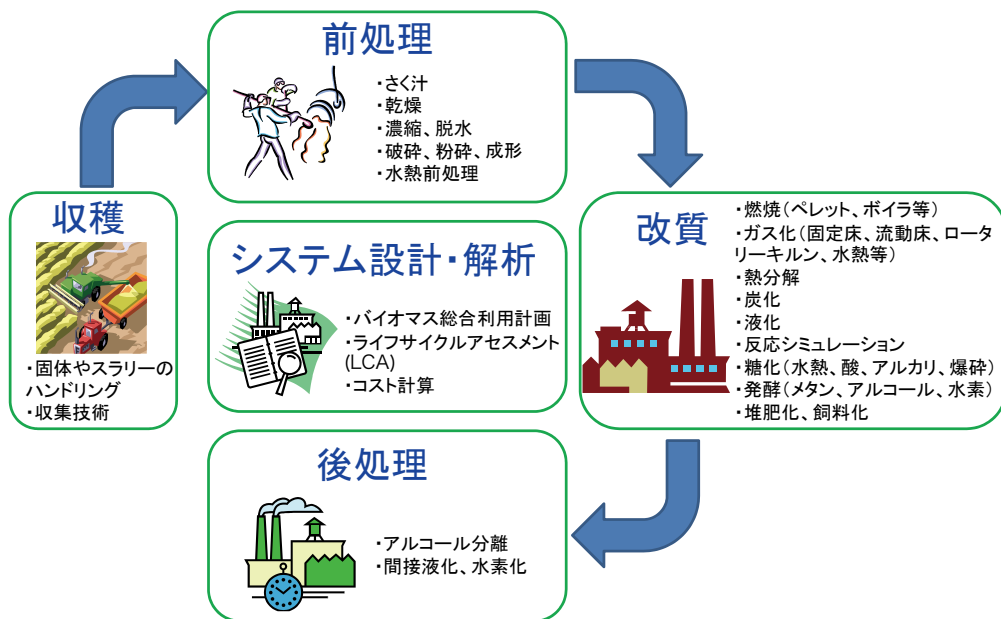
前処理

・さく汁
・乾燥
・濃縮、脱水
・破砕、粉砕、成形
・水熱前処理

収穫

・固体やスラリーのハンドリング
・収集技術

システム設計・解析

・バイオマス総合利用計画
・ライフサイクルアセスメント(LCA)
・コスト計算

改質

・燃焼(ペレット、ボイラ等)
・ガス化(固定床、流動床、ロータリーキルン、水熱等)
・熱分解
・炭化
・液化
・反応シミュレーション
・糖化(水熱、酸、アルカリ、爆砕)
・発酵(メタン、アルコール、水素)
・堆肥化、飼料化

後処理

・アルコール分離
・間接液化、水素化